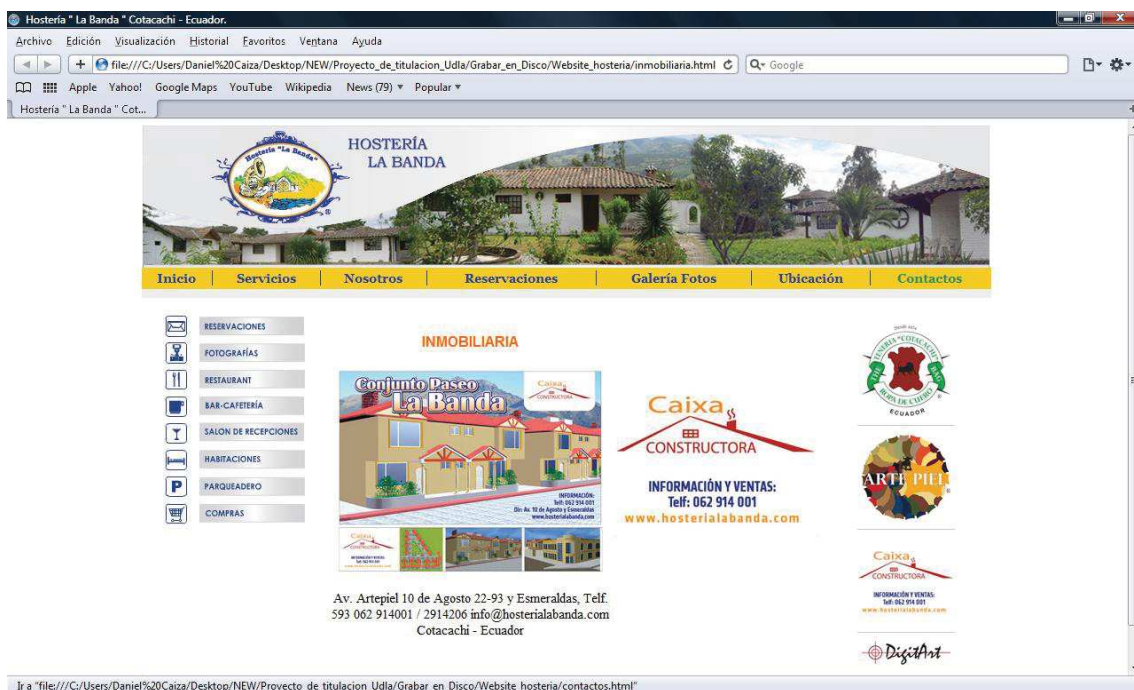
Hostería " La Banda " Cotacachi - Ecuador.

Archivo Edición Visualización Historial Favoritos Ventana Ayuda

file:///C:/Users/Daniel%20Caiza/Desktop/NEW/Proyecto_de_titulacion_Udla/Grabar_en_Disco/Website_hosteria/inmobiliaria.html

Google

Apple Yahoo! Google Maps YouTube Wikipedia News (79) ▾ Popular ▾

Hostería " La Banda " Cot...

Hostería "La Banda"

HOSTERÍA
LA BANDA

Inicio | Servicios | Nosotros | Reservaciones | Galería Fotos | Ubicación | Contactos

RESERVACIONES
FOTOGRAFÍAS
RESTAURANT
BAR-CAFETERÍA
SALON DE RECEPCIONES
HABITACIONES
PARQUEADERO
COMPRAS

INMOBILIARIA

Conjunto Paseo La Banda

Caixa CONSTRUCTORA

INFORMACIÓN: Telf: 062 914 001
Dir. Av. 10 de Agosto y Esmeraldas
www.hosterialabanda.com

Caixa
CONSTRUCTORA

INFORMACIÓN Y VENTAS:
Telf: 062 914 001
www.hosterialabanda.com

Av. Artepiel 10 de Agosto 22-93 y Esmeraldas, Telf. 593 062 914001 / 2914206 info@hosterialabanda.com
Cotacachi - Ecuador

TENERÍA "COTACACHI"
ROPA DE CUERO
ECUADOR

ARTE PIEL

Caixa
CONSTRUCTORA
INFORMACIÓN Y VENTAS:
Telf: 062 914 001
www.hosterialabanda.com

DigitArt

Ir a "file:///C:/Users/Daniel%20Caiza/Desktop/NEW/Proyecto_de_titulacion_Udla/Grabar_en_Disco/Website_hosteria/contactos.html"